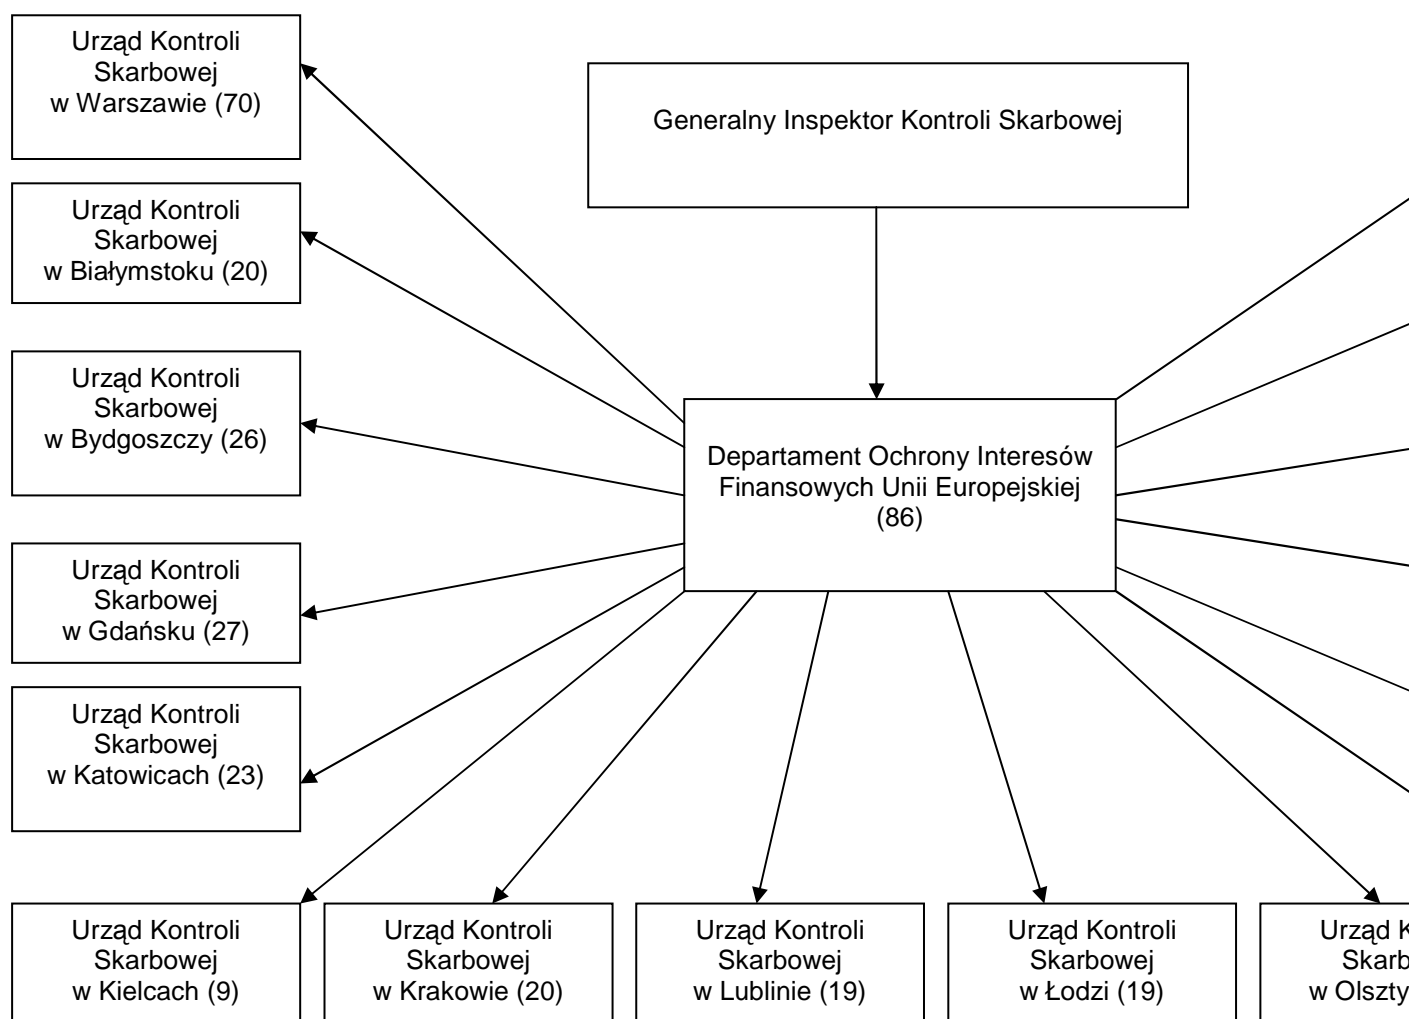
Urząd Kontroli Skarbowej w Warszawie (70)

Generalny Inspektor Kontroli Skarbowej

Urząd Kontroli Skarbowej w Białymstoku (20)

Urząd Kontroli Skarbowej w Bydgoszczy (26)

Departament Ochrony Interesów Finansowych Unii Europejskiej (86)

Urząd Kontroli Skarbowej w Gdańsku (27)

Urząd Kontroli Skarbowej w Katowicach (23)

Urząd Kontroli Skarbowej w Kielcach (9)

Urząd Kontroli Skarbowej w Krakowie (20)

Urząd Kontroli Skarbowej w Lublinie (19)

Urząd Kontroli Skarbowej w Łodzi (19)

Urząd K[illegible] Skarb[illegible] w Olszty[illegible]